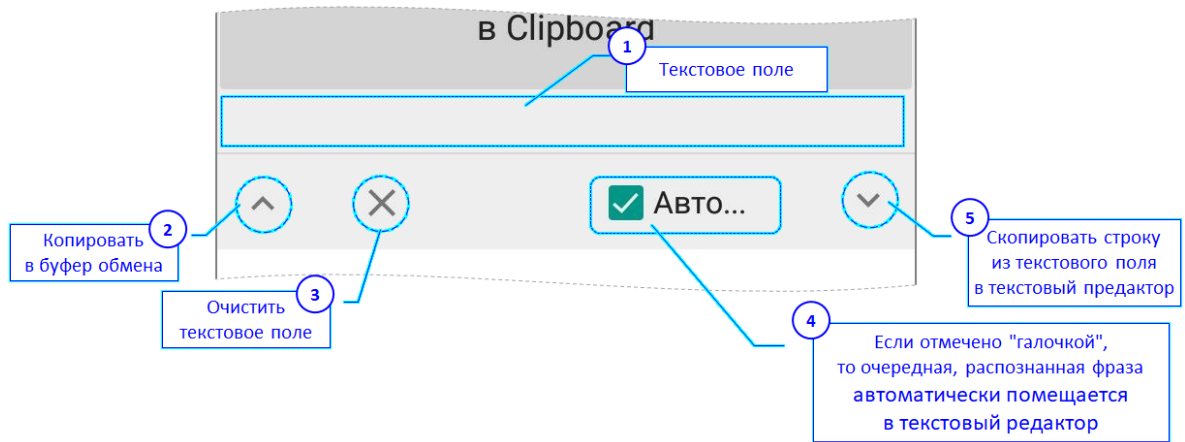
в Clipboard

1
Текстовое поле

Авто...

2
Копировать в буфер обмена

3
Очистить текстовое поле

4
Если отмечено "галочкой", то очередная, распознанная фраза автоматически помещается в текстовый редактор

5
Скопировать строку из текстового поля в текстовый предактор